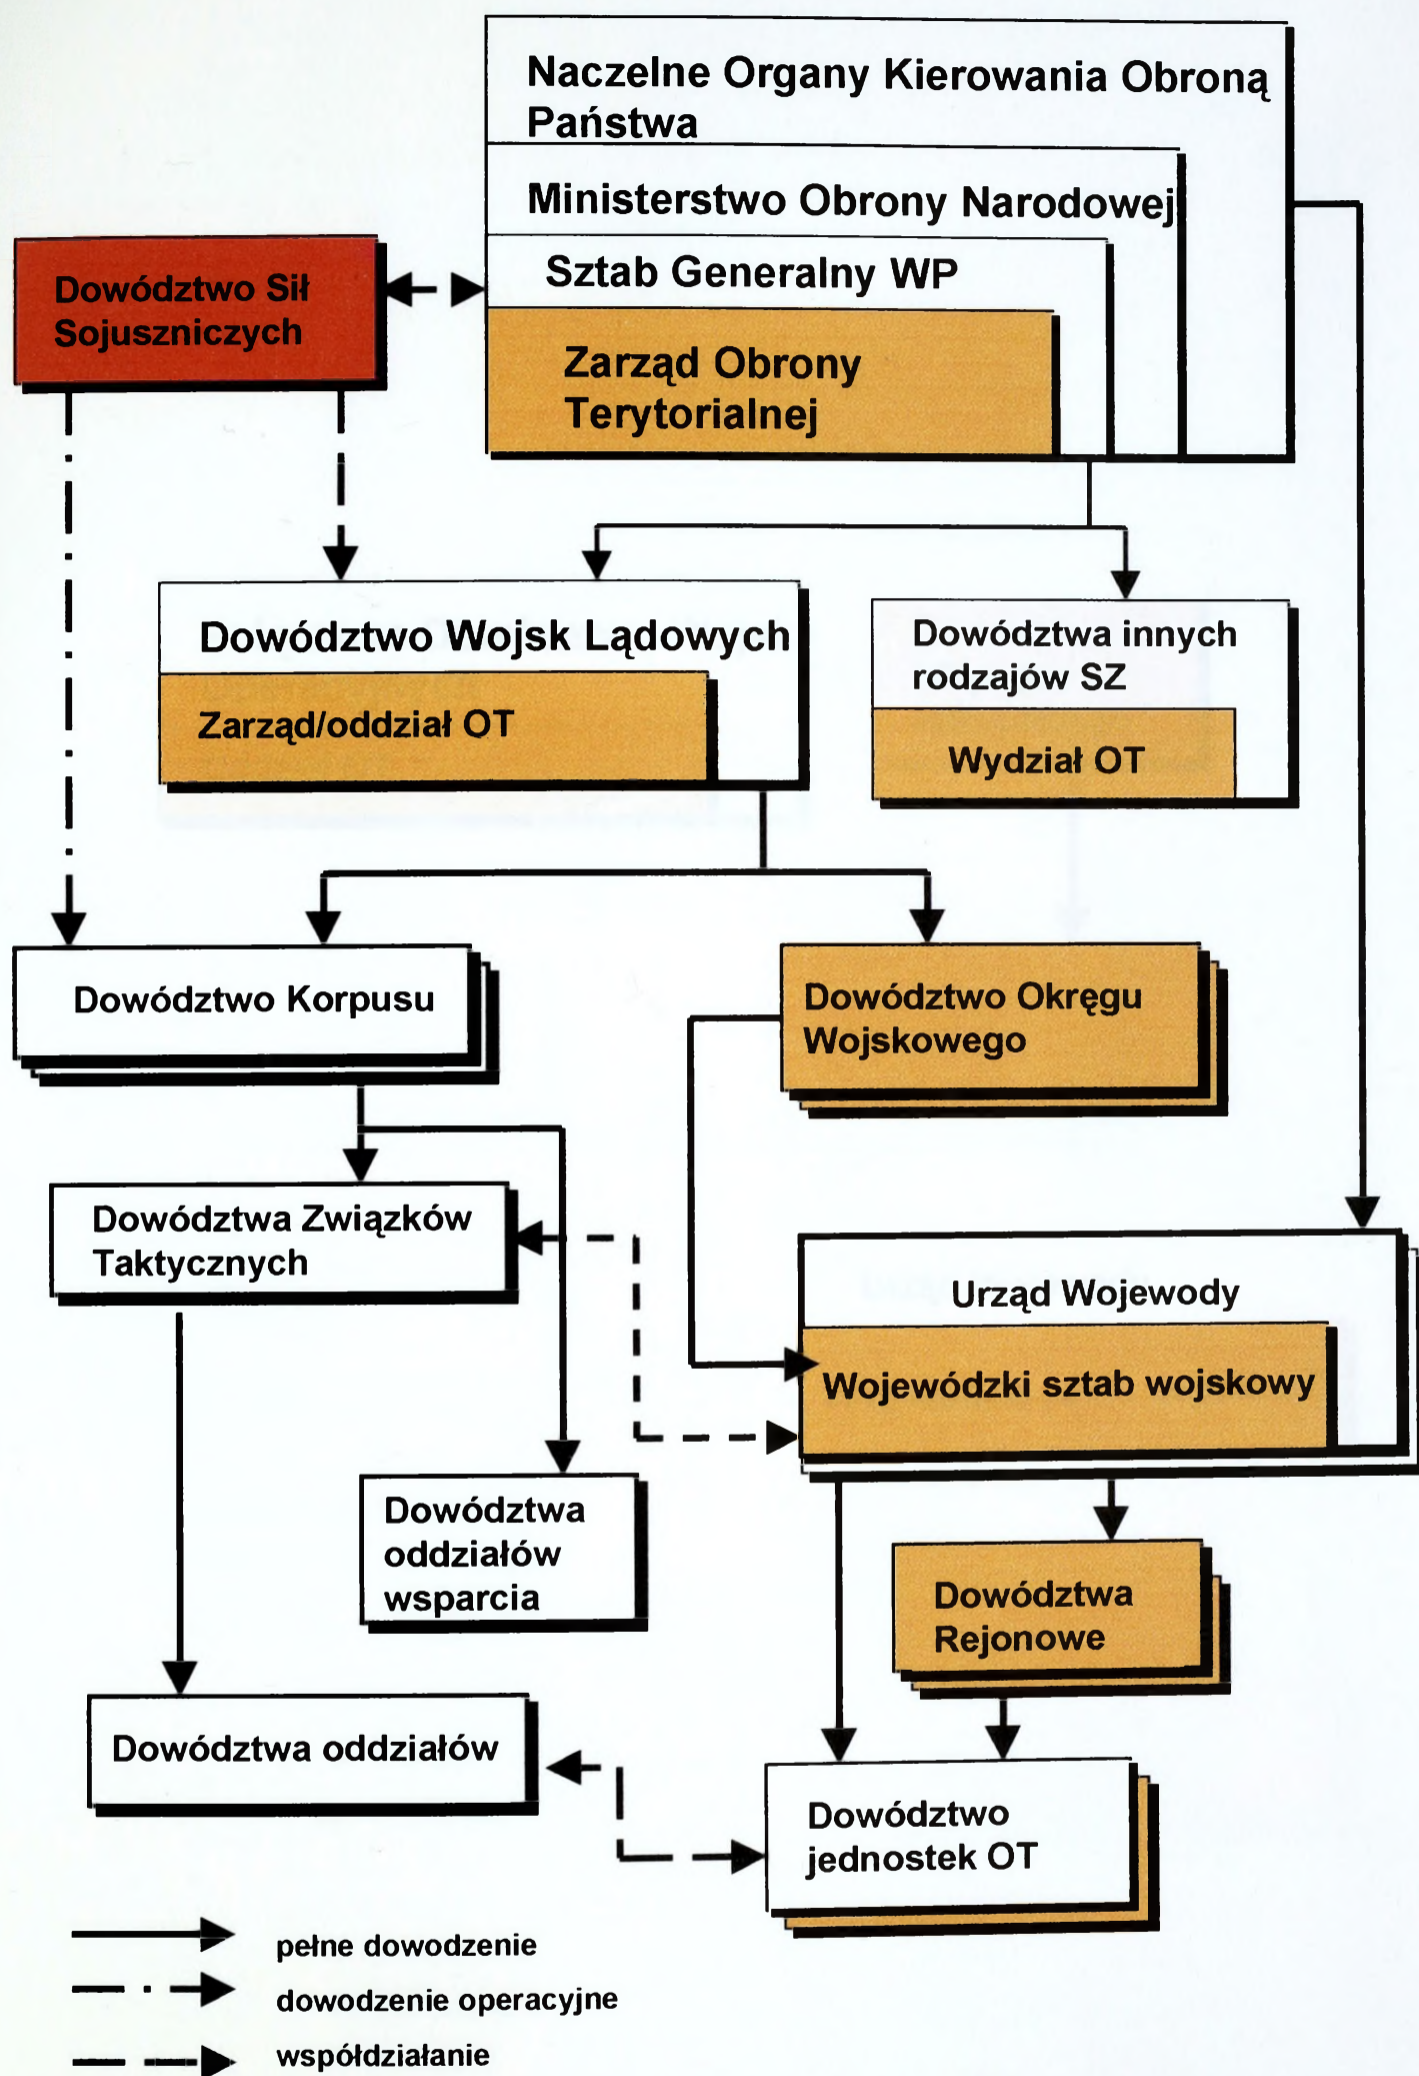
Naczelne Organy Kierowania Obroną Państwa

Ministerstwo Obrony Narodowej

Sztab Generalny WP

Zarząd Obrony Terytorialnej

Dowództwo Sił Sojuszniczych

Dowództwo Wojsk Lądowych

Zarząd/oddział OT

Dowództwa innych rodzajów SZ

Wydział OT

Dowództwo Korpusu

Dowództwo Okręgu Wojskowego

Dowództwa Związków Taktycznych

Urząd Wojewody

Wojewódzki sztab wojskowy

Dowództwa oddziałów wsparcia

Dowództwa Rejonowe

Dowództwa oddziałów

Dowództwo jednostek OT

pełne dowodzenie

dowodzenie operacyjne

współdziałanie